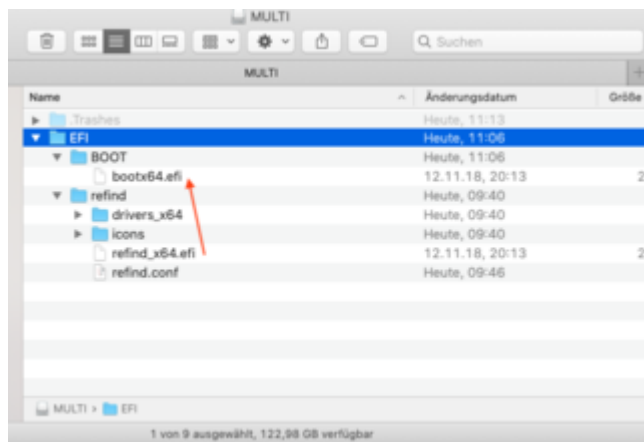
MULTI

Suchen

MULTI

| Name | Änderungsdatum | Größe |
|---|---|---|
| .Trashes | Heute, 11:13 | |
| EFI | Heute, 11:06 | |
| BOOT | Heute, 11:06 | |
| bootx64.efi | 12.11.18, 20:13 | 2 |
| refind | Heute, 09:40 | |
| drivers_x64 | Heute, 09:40 | |
| icons | Heute, 09:40 | |
| refind_x64.efi | 12.11.18, 20:13 | 2 |
| refind.conf | Heute, 09:46 | |

MULTI › EFI

1 von 9 ausgewählt, 122,98 GB verfügbar